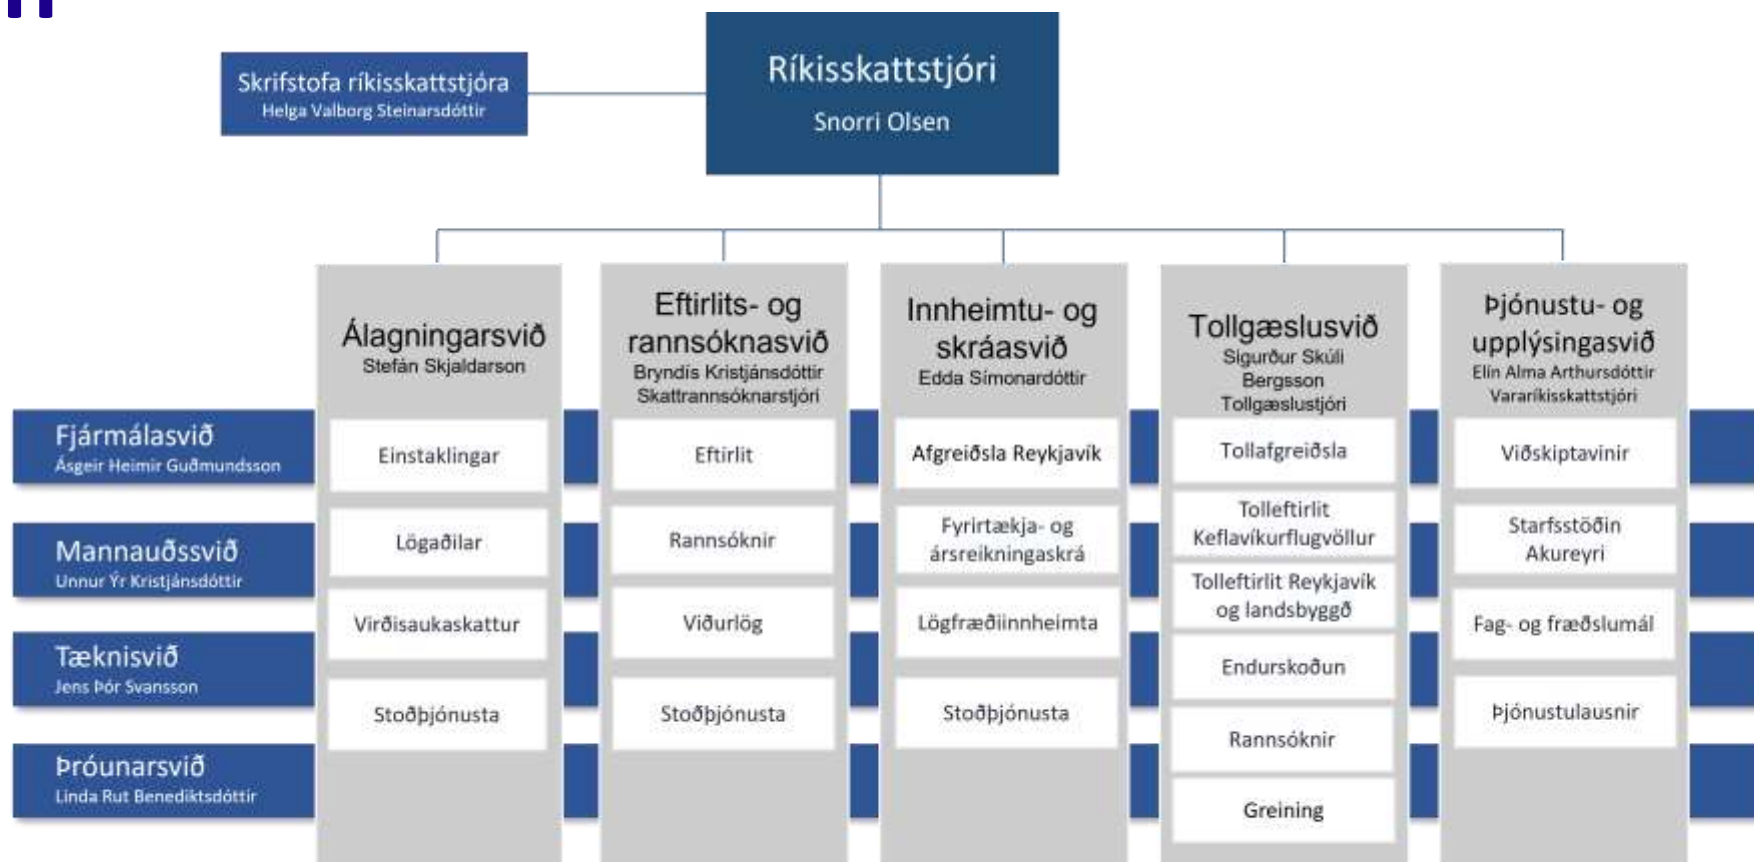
Skrifstofa ríkisskattstjóra
Helga Valborg Steinarsdóttir

Ríkisskattstjóri
Snorri Olsen

Álagningarsvið
Stefán Skjaldarson

Einstaklingar

Lögaðilar

Virðisaukaskattur

Stoðþjónusta

Eftirlits- og rannsóknasvið
Bryndís Kristjánsdóttir
Skattrannsóknarstjóri

Eftirlit

Rannsóknir

Viðurlög

Stoðþjónusta

Innheimtu- og skráasvið
Edda Símonardóttir

Afgreiðsla Reykjavík

Fyrirtækja- og ársreikningaskrá

Lögfræðiinnheimta

Stoðþjónusta

Tollgæslusvið
Sigurður Skúli Bergsson
Tollgæslustjóri

Tollafgreiðsla

Tolleftirlit Keflavíkurflugvöllur

Tolleftirlit Reykjavík og landsbyggð

Endurskoðun

Rannsóknir

Greining

Þjónustu- og upplýsingasvið
Elín Alma Arthursdóttir
Vararíkisskattstjóri

Viðskiptavinir

Starfsstöðin Akureyri

Fag- og fræðslumál

Þjónustulausnir

Fjármálasvið
Ásgeir Heimir Guðmundsson

Mannauðssvið
Unnur Ýr Kristjánsdóttir

Tæknisvið
Jens Þór Svansson

Þróunarsvið
Linda Rut Benediktsdóttir